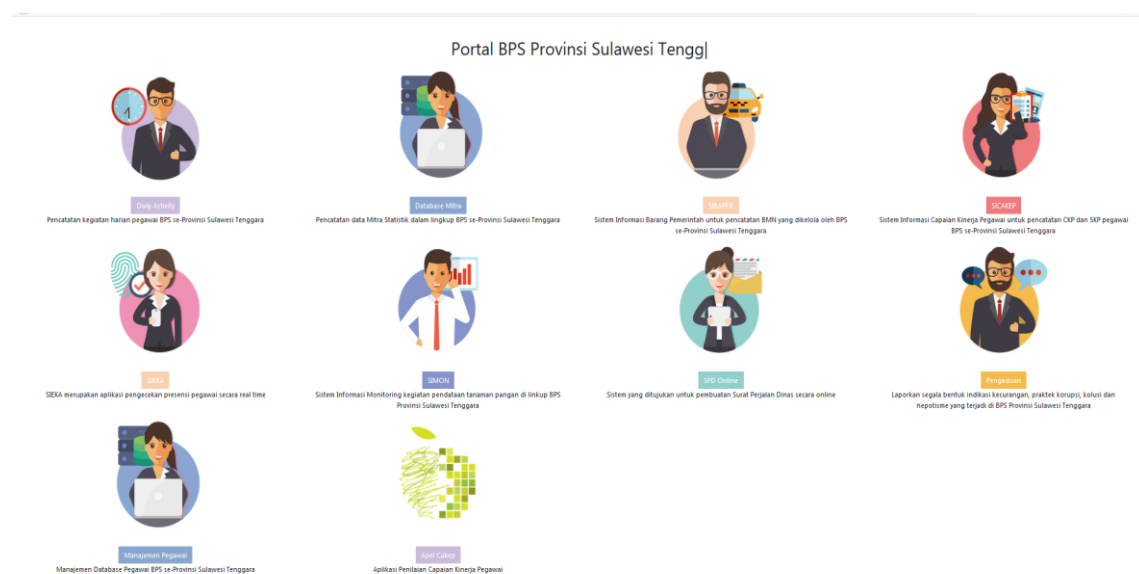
Portal BPS Provinsi Sulawesi Tengg|

Daily Activity
Pencatatan kegiatan harian pegawai BPS se-Provinsi Sulawesi Tenggara

Database Mitra
Pencatatan data Mitra Statistik dalam lingkup BPS se-Provinsi Sulawesi Tenggara

SIBAPER
Sistem Informasi Barang Pemerintah untuk pencatatan BMN yang dikelola oleh BPS se-Provinsi Sulawesi Tenggara

SICAKEP
Sistem Informasi Capaian Kinerja Pegawai untuk pencatatan CKP dan SKP pegawai BPS se-Provinsi Sulawesi Tenggara

SIEKA
SIEKA merupakan aplikasi pengecekan presensi pegawai secara real time

SIMON
Sistem Informasi Monitoring kegiatan pendataan tanaman pangan di linkup BPS Provinsi Sulawesi Tenggara

SPD Online
Sistem yang ditujukan untuk pembuatan Surat Perjalan Dinas secara online

Pengaduan
Laporkan segala bentuk indikasi kecurangan, praktek korupsi, kolusi dan nepotisme yang terjadi di BPS Provinsi Sulawesi Tenggara

Manajemen Pegawai
Manajemen Database Pegawai BPS se-Provinsi Sulawesi Tenggara

Apel Cakep
Aplikasi Penilaian Capaian Kinerja Pegawai